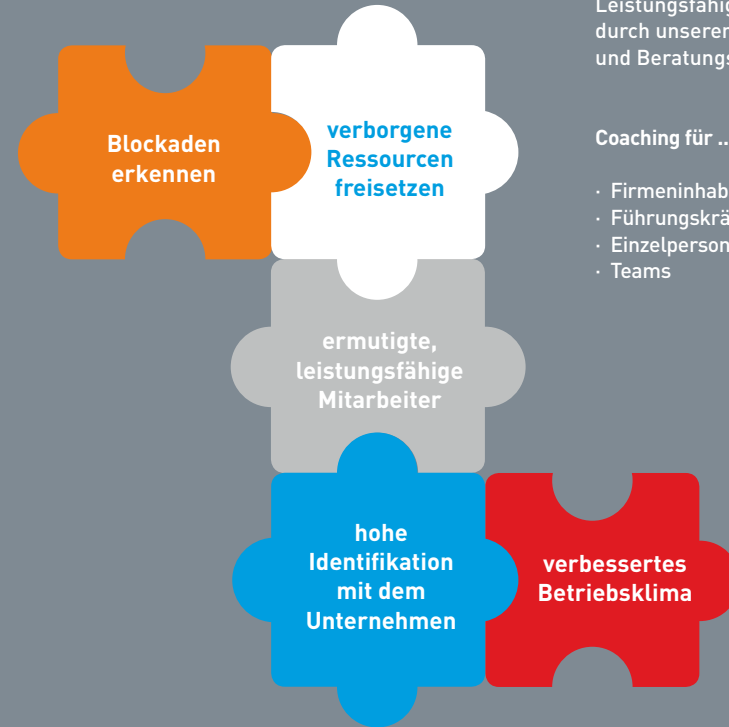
Leistungsfähig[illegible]
durch unseren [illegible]
und Beratungs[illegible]

Coaching für ..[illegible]

· Firmeninhab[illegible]
· Führungskrä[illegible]
· Einzelperson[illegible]
· Teams

Blockaden erkennen

verborgene Ressourcen freisetzen

ermutigte, leistungsfähige Mitarbeiter

hohe Identifikation mit dem Unternehmen

verbessertes Betriebsklima